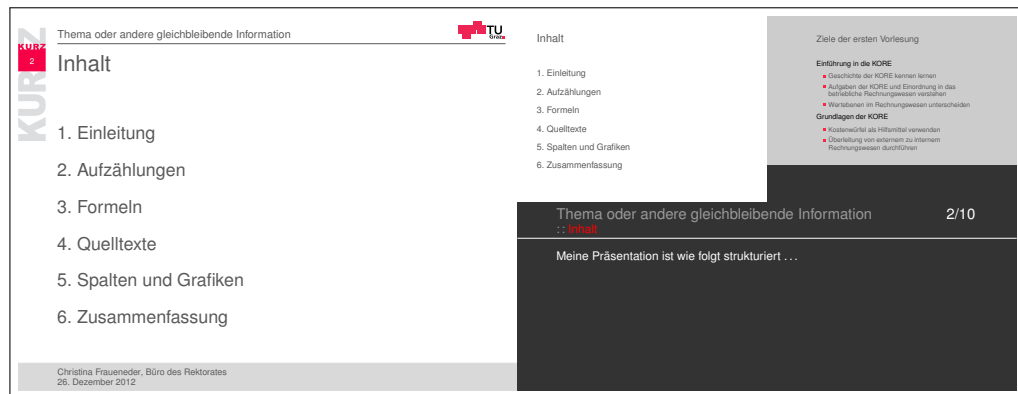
KURZ

KURZ

2

Thema oder andere gleichbleibende Information

TU Graz

Inhalt

1. Einleitung

2. Aufzählungen

3. Formeln

4. Quelltexte

5. Spalten und Grafiken

6. Zusammenfassung

Christina Fraueneder, Büro des Rektorates
26. Dezember 2012

Inhalt

1. Einleitung

2. Aufzählungen

3. Formeln

4. Quelltexte

5. Spalten und Grafiken

6. Zusammenfassung

Ziele der ersten Vorlesung

Einführung in die KORE

Geschichte der KORE kennen lernen

Aufgaben der KORE und Einordnung in das betriebliche Rechnungswesen verstehen

Werteebenen im Rechnungswesen unterscheiden

Grundlagen der KORE

Kostenwürfel als Hilfsmittel verwenden

Überleitung von externem zu internem Rechnungswesen durchführen

Thema oder andere gleichbleibende Information

2/10

:: Inhalt

Meine Präsentation ist wie folgt strukturiert . . .